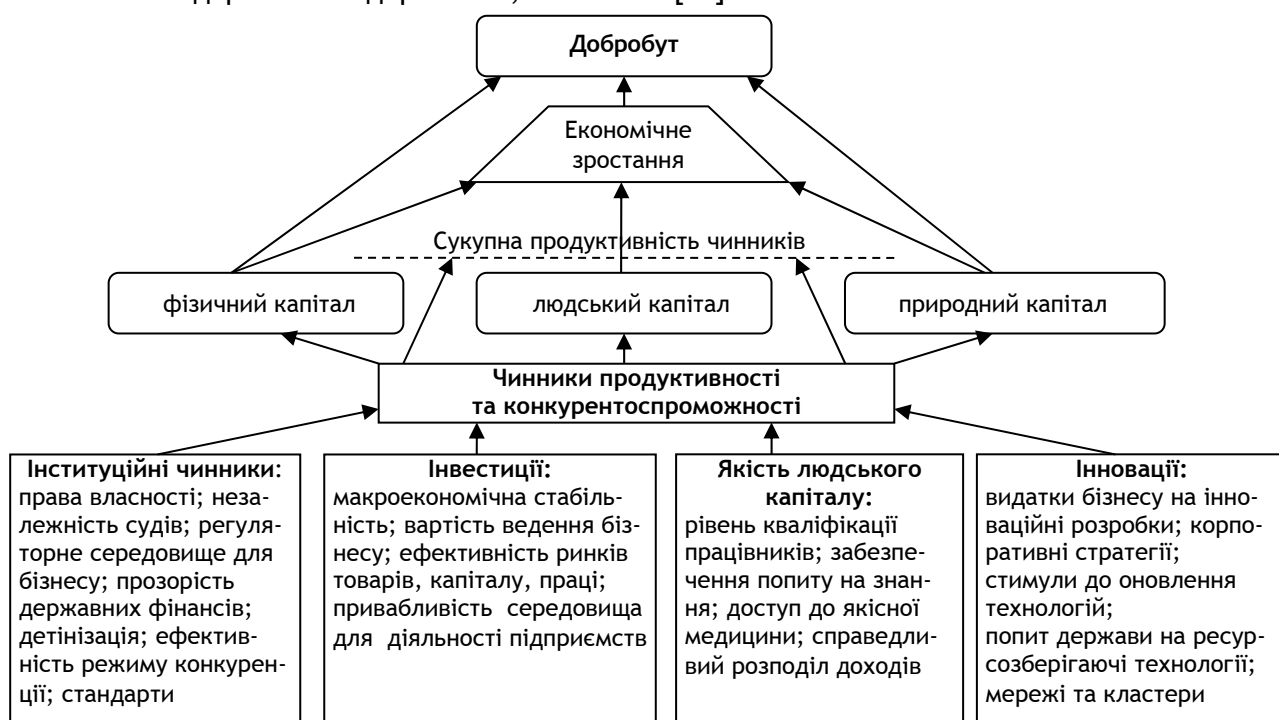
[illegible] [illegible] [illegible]

Добробут

Економічне зростання

Сукупна продуктивність чинників

фізичний капітал

людський капітал

природний капітал

Чинники продуктивності та конкурентоспроможності

Інституційні чинники: права власності; незалежність судів; регуляторне середовище для бізнесу; прозорість державних фінансів; детінізація; ефективність режиму конкуренції; стандарти

Інвестиції: макроекономічна стабільність; вартість ведення бізнесу; ефективність ринків товарів, капіталу, праці; привабливість середовища для діяльності підприємств

Якість людського капіталу: рівень кваліфікації працівників; забезпечення попиту на знання; доступ до якісної медицини; справедливий розподіл доходів

Інновації: видатки бізнесу на інноваційні розробки; корпоративні стратегії; стимули до оновлення технологій; попит держави на ресурсозберігаючі технології; мережі та кластери